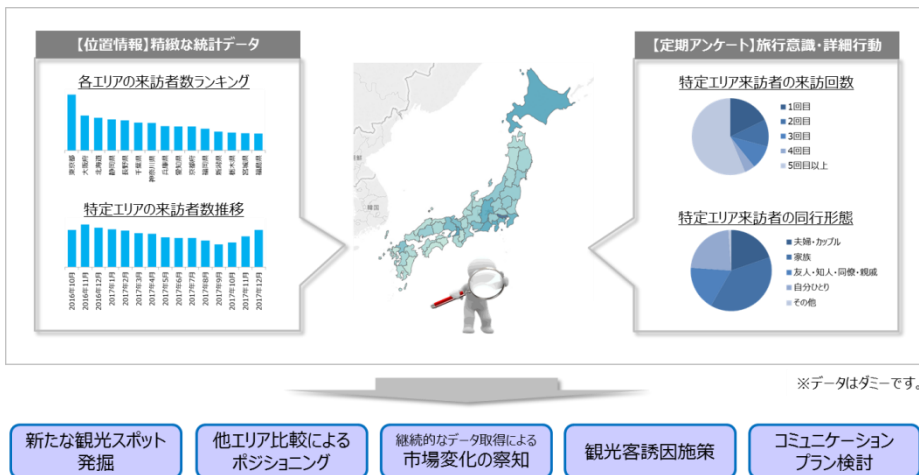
【位置情報】精緻な統計データ

各エリアの来訪者数ランキング

東京都 大阪府 北海道 静岡県 長野県 千葉県 神奈川県 兵庫県 愛知県 京都府 福岡県 栃木県 宮城県 福島県

特定エリアの来訪者数推移

2016年10月 2016年11月 2016年12月 2017年1月 2017年2月 2017年3月 2017年4月 2017年5月 2017年6月 2017年7月 2017年8月 2017年9月 2017年10月 2017年11月 2017年12月

韓国

【定期アンケート】旅行意識・詳細行動

特定エリア来訪者の来訪回数

1回目
2回目
3回目
4回目
5回目以上

特定エリア来訪者の同行形態

夫婦・カップル
家族
友人・知人・同僚・親戚
自分ひとり
その他

※データはダミーです。

新たな観光スポット発掘

他エリア比較によるポジショニング

継続的なデータ取得による市場変化の察知

観光客誘因施策

コミュニケーションプラン検討